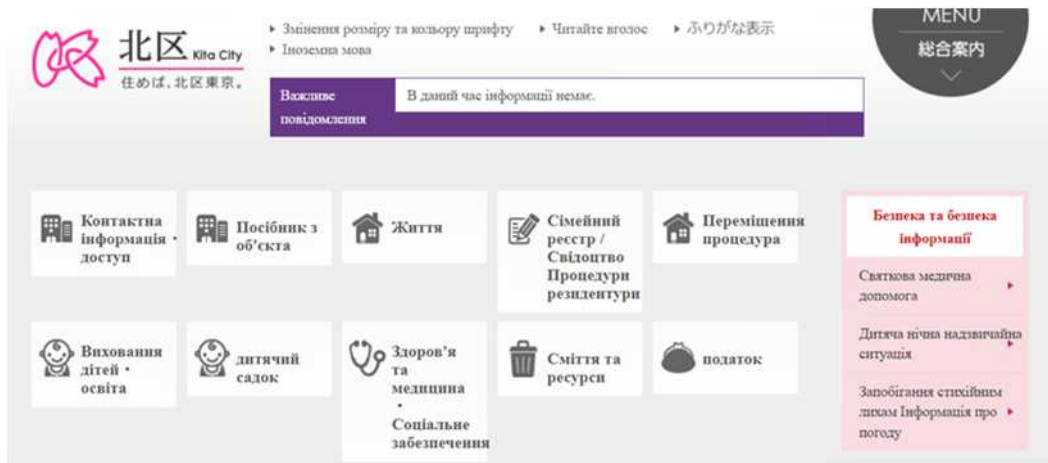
北区 Kita City
住めば、北区東京。

Змінення розміру та кольору шрифту
Читайте вголос
ふりがな表示
Іноземна мова

MENU
総合案内

Важливе повідомлення
В даний час інформації немає.

Контактна інформація · доступ

Посібник з об'єкта

Життя

Сімейний реєстр / Свідоцтво Процедури резидентури

Переміщення процедура

Виховання дітей · освіта

дитячий садок

Здоров'я та медицина · Соціальне забезпечення

Сміття та ресурси

податок

Безпека та безпека інформації

Святкова медична допомога

Дитяча нічна надзвичайна ситуація

Запобігання стихійним лихам Інформація про погоду